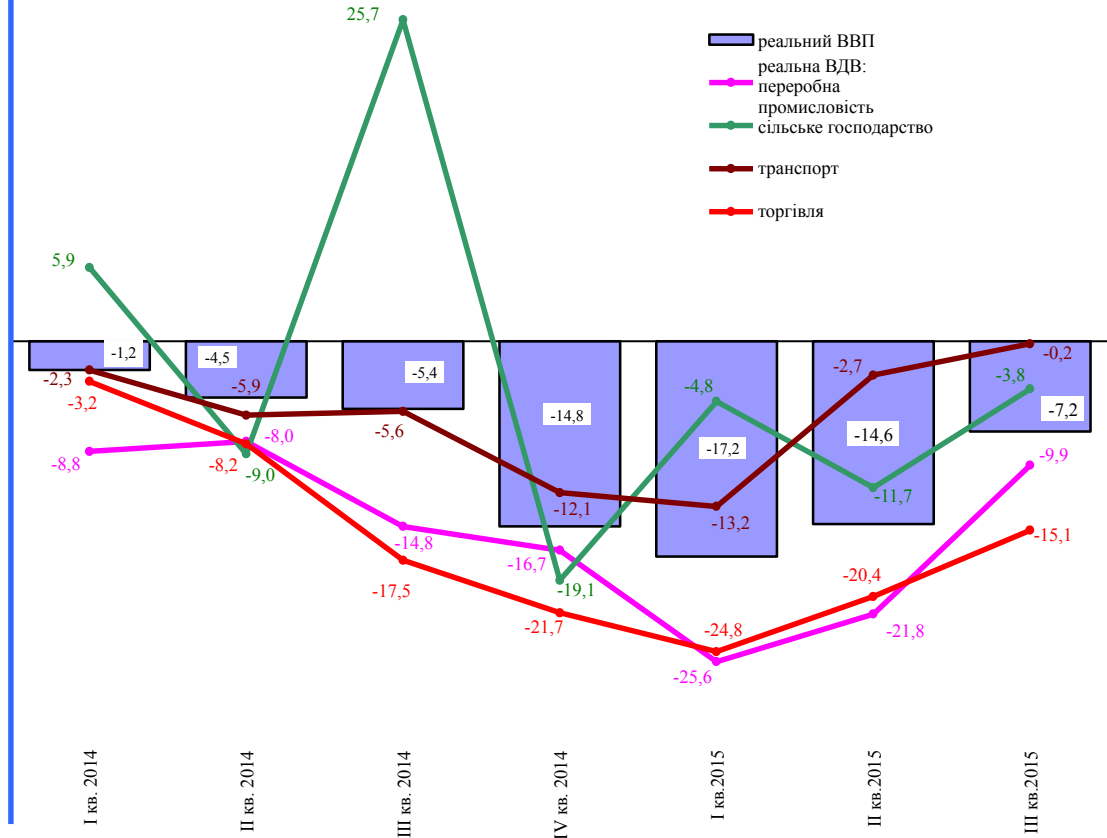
реальний ВВП
реальна ВДВ: переробна промисловість
сільське господарство
транспорт
торгівля

25,7
5,9
-1,2
-4,5
-5,4
-14,8
-17,2
-14,6
-7,2
-2,3
-3,2
-5,9
-8,0
-8,8
-8,2
-9,0
-5,6
-14,8
-17,5
-16,7
-12,1
-19,1
-21,7
-4,8
-13,2
-24,8
-25,6
-2,7
-11,7
-20,4
-21,8
-0,2
-3,8
-9,9
-15,1

I кв. 2014
II кв. 2014
III кв. 2014
IV кв. 2014
I кв.2015
II кв.2015
III кв.2015